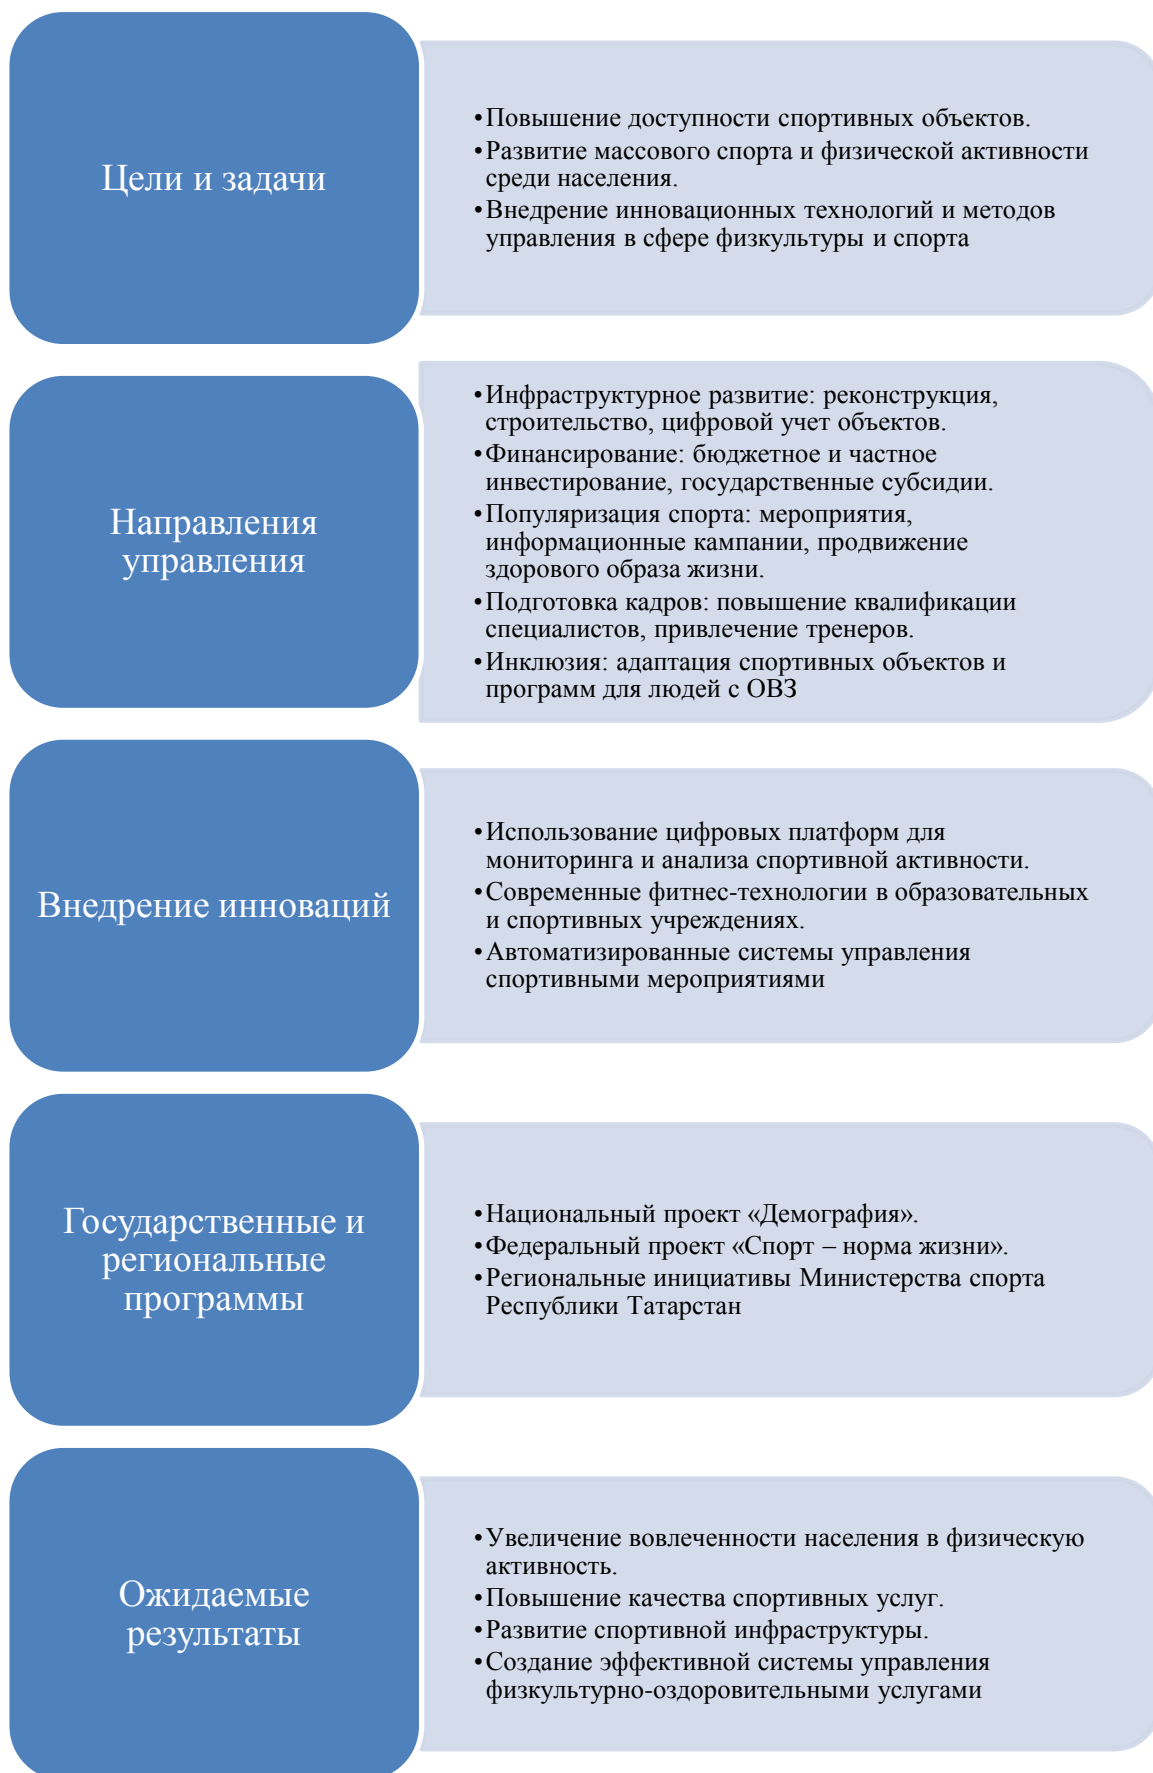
Цели и задачи

• Повышение доступности спортивных объектов.
• Развитие массового спорта и физической активности среди населения.
• Внедрение инновационных технологий и методов управления в сфере физкультуры и спорта

Направления управления

• Инфраструктурное развитие: реконструкция, строительство, цифровой учет объектов.
• Финансирование: бюджетное и частное инвестирование, государственные субсидии.
• Популяризация спорта: мероприятия, информационные кампании, продвижение здорового образа жизни.
• Подготовка кадров: повышение квалификации специалистов, привлечение тренеров.
• Инклюзия: адаптация спортивных объектов и программ для людей с ОВЗ

Внедрение инноваций

• Использование цифровых платформ для мониторинга и анализа спортивной активности.
• Современные фитнес-технологии в образовательных и спортивных учреждениях.
• Автоматизированные системы управления спортивными мероприятиями

Государственные и региональные программы

• Национальный проект «Демография».
• Федеральный проект «Спорт – норма жизни».
• Региональные инициативы Министерства спорта Республики Татарстан

Ожидаемые результаты

• Увеличение вовлеченности населения в физическую активность.
• Повышение качества спортивных услуг.
• Развитие спортивной инфраструктуры.
• Создание эффективной системы управления физкультурно-оздоровительными услугами